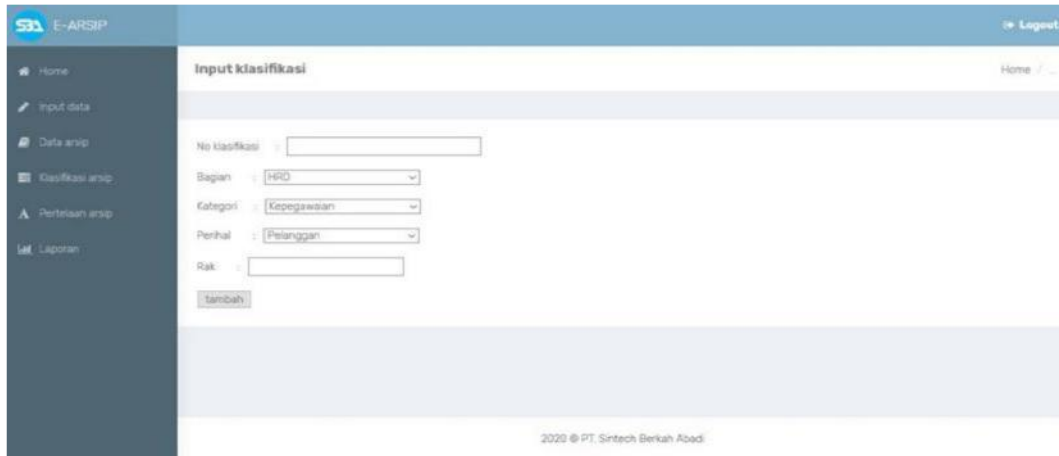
SBA E-ARSIP

Logout

Home
Input data
Data arsip
Klasifikasi arsip
Pertelaan arsip
Laporan

Input klasifikasi

Home / ...

No klasifikasi :

Bagian : HRD

Kategori : Kepegawaian

Perihal : Pelanggan

Rak :

tambah

2020 © PT. Sintech Berkah Abadi